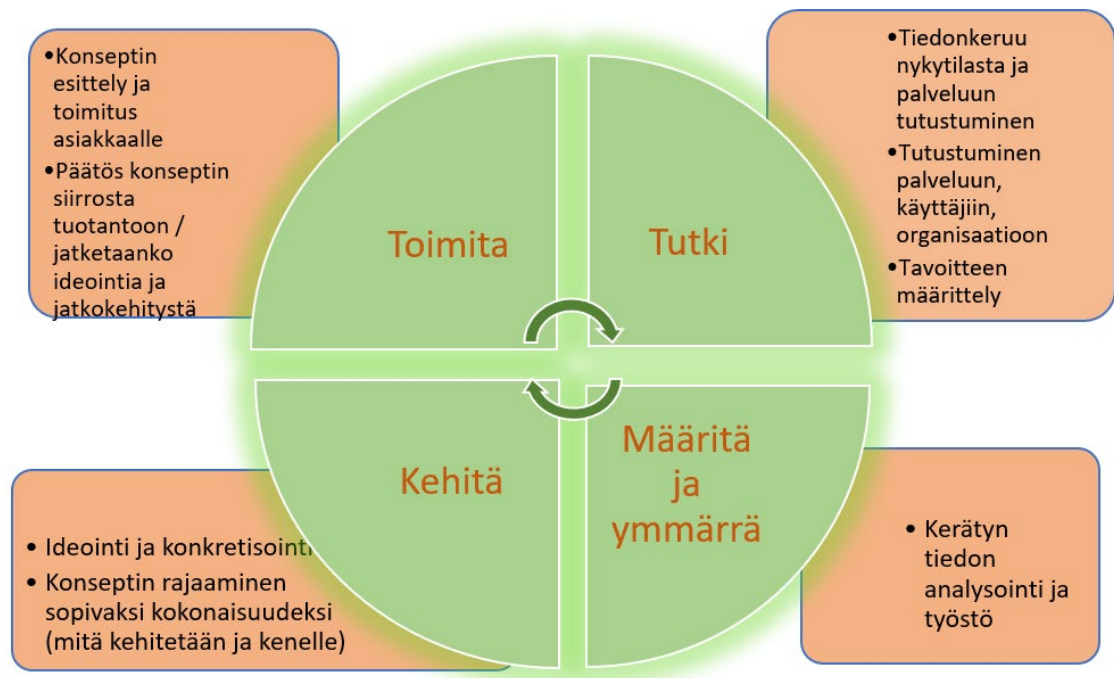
•Konseptin esittely ja toimitus asiakkaalle
•Päätös konseptin siirrosta tuotantoon / jatketaanko ideointia ja jatkokehitystä

•Tiedonkeruu nykytilasta ja palveluun tutustuminen
•Tutustuminen palveluun, käyttäjiin, organisaatioon
•Tavoitteen määrittely

Toimita

Tutki

Kehitä

Määritä ja ymmärrä

• Ideointi ja konkretisointi
• Konseptin rajaaminen sopivaksi kokonaisuudeksi (mitä kehitetään ja kenelle)

• Kerätyn tiedon analysointi ja työstö